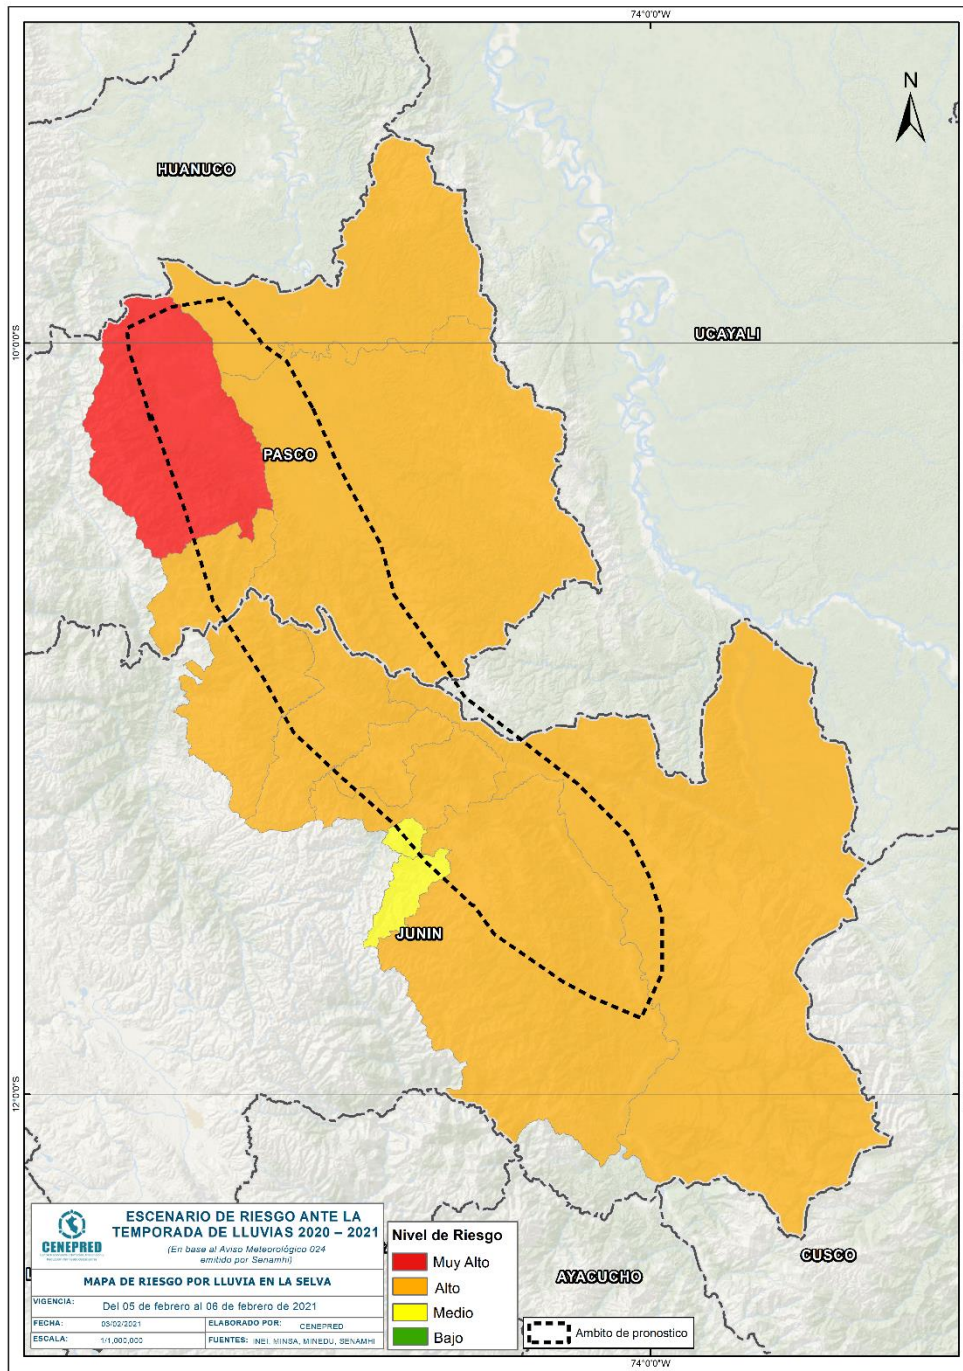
74°0'0"W

N

HUANUCO

10°0'0"S

UCAYALI

PASCO

JUNIN

12°0'0"S

CUSCO

AYACUCHO

CENEPRED

ESCENARIO DE RIESGO ANTE LA TEMPORADA DE LLUVIAS 2020 – 2021

(En base al Aviso Meteorológico 024 emitido por Senamhi)

MAPA DE RIESGO POR LLUVIA EN LA SELVA

VIGENCIA: Del 05 de febrero al 06 de febrero de 2021

FECHA: 05/02/2021

ELABORADO POR: CENEPRED

ESCALA: 1/1,000,000

FUENTES: INEI, MINSA, MINEDU, SENAMHI

Nivel de Riesgo

Muy Alto

Alto

Medio

Bajo

Ambito de pronostico

74°0'0"W